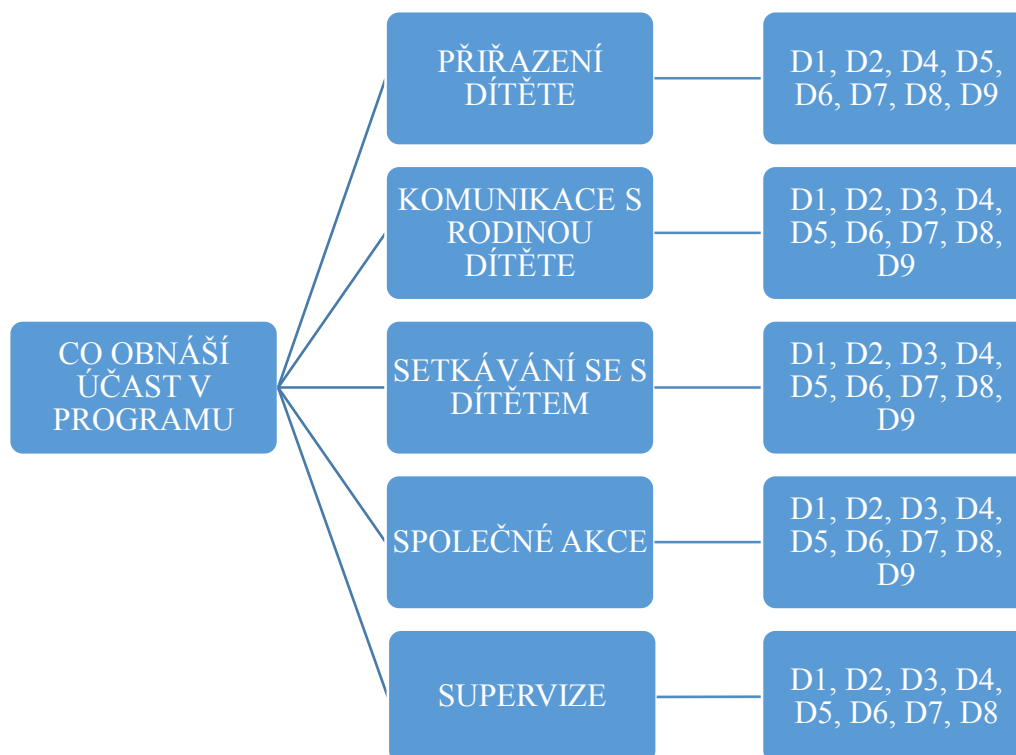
CO OBNÁŠÍ ÚČAST V PROGRAMU

PŘIŘAZENÍ DÍTĚTE

D1, D2, D4, D5, D6, D7, D8, D9

KOMUNIKACE S RODINOU DÍTĚTE

D1, D2, D3, D4, D5, D6, D7, D8, D9

SETKÁVÁNÍ SE S DÍTĚTEM

D1, D2, D3, D4, D5, D6, D7, D8, D9

SPOLEČNÉ AKCE

D1, D2, D3, D4, D5, D6, D7, D8, D9

SUPERVIZE

D1, D2, D3, D4, D5, D6, D7, D8